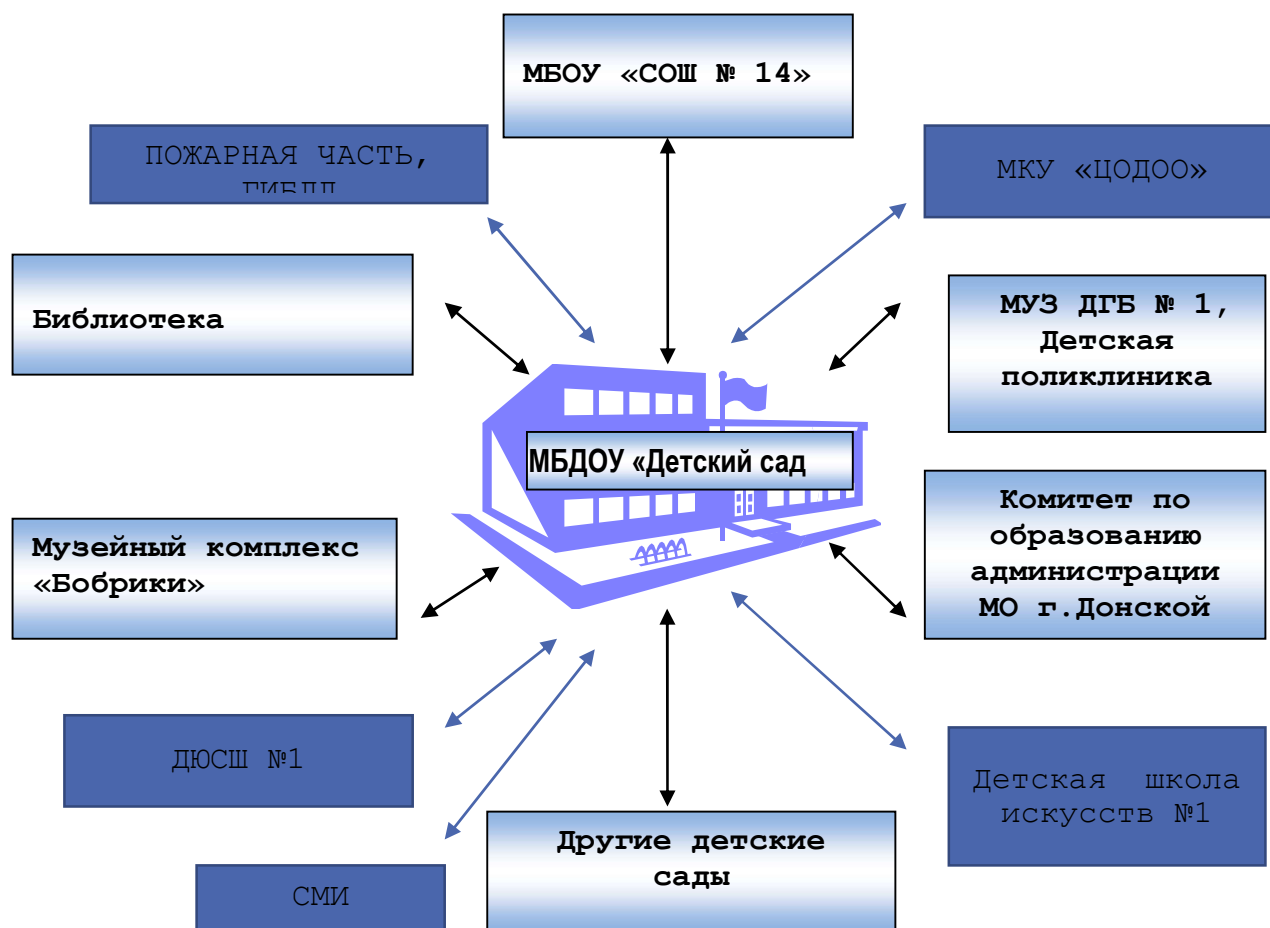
МБОУ «СОШ № 14»

ПОЖАРНАЯ ЧАСТЬ, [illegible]

МКУ «ЦОДОО»

Библиотека

МУЗ ДГБ № 1, Детская поликлиника

МБДОУ «Детский сад

Комитет по образованию администрации МО г.Донской

Музейный комплекс «Бобрики»

ДЮСШ №1

Детская школа искусств №1

Другие детские сады

СМИ